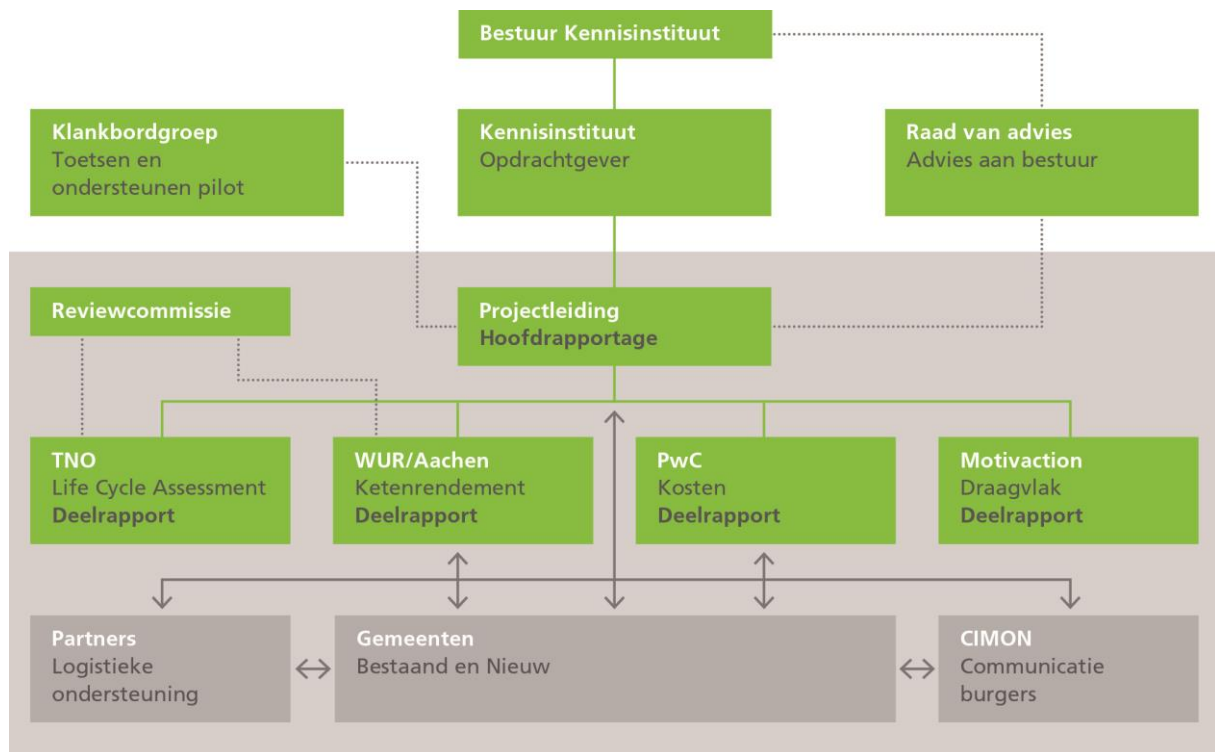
Bestuur Kennisinstituut

Klankbordgroep
Toetsen en ondersteunen pilot

Kennisinstituut
Opdrachtgever

Raad van advies
Advies aan bestuur

Reviewcommissie

Projectleiding
Hoofdrapportage

TNO
Life Cycle Assessment
Deelrapport

WUR/Aachen
Ketenrendement
Deelrapport

PwC
Kosten
Deelrapport

Motivaction
Draagvlak
Deelrapport

Partners
Logistieke ondersteuning

Gemeenten
Bestaand en Nieuw

CIMON
Communicatie burgers